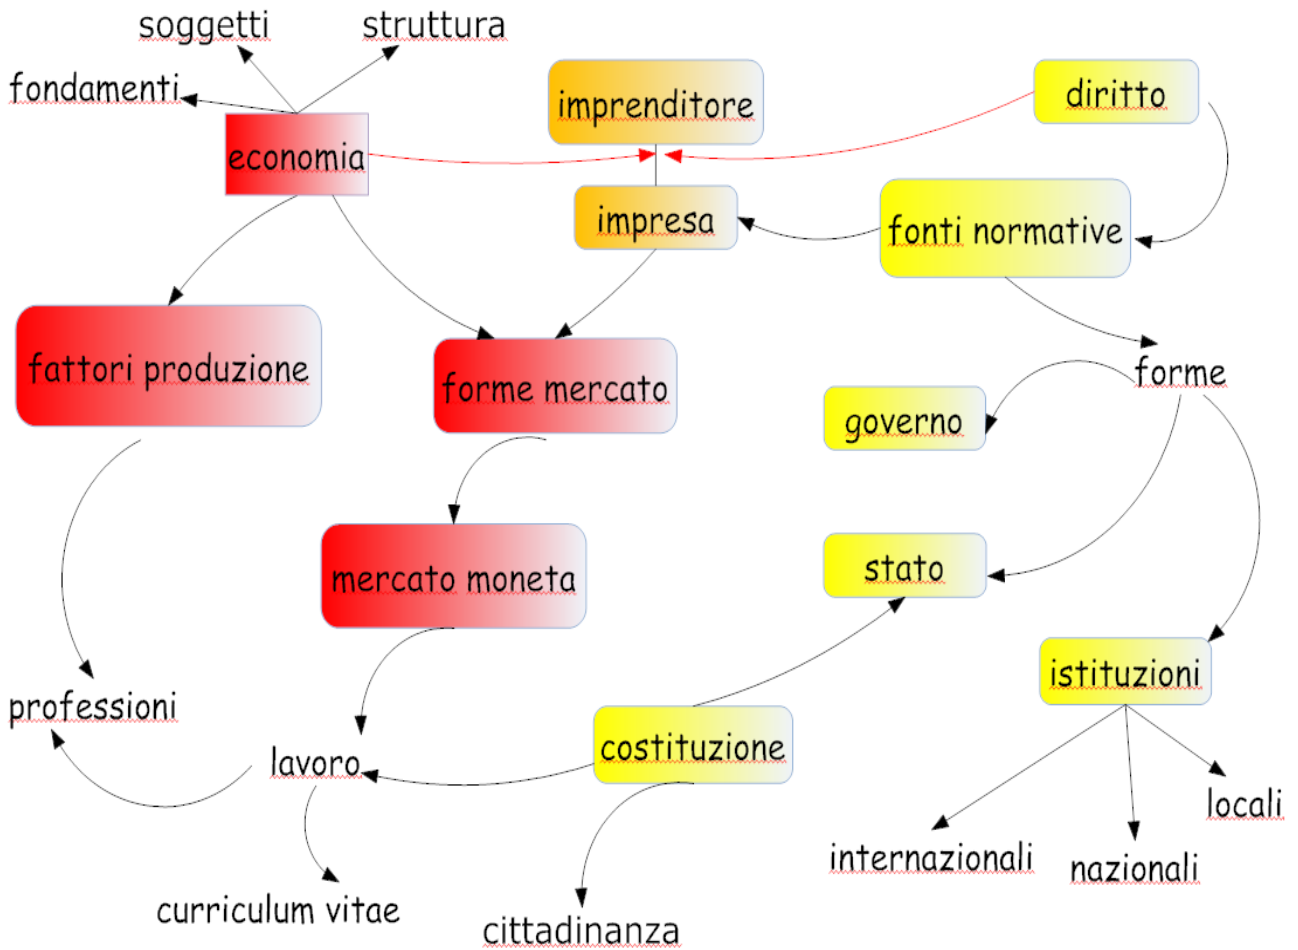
soggetti
struttura
fondamenti
economia
imprenditore
diritto
impresa
fonti normative
fattori produzione
forme mercato
forme
governo
mercato moneta
stato
istituzioni
professioni
lavoro
costituzione
locali
internazionali
nazionali
curriculum vitae
cittadinanza